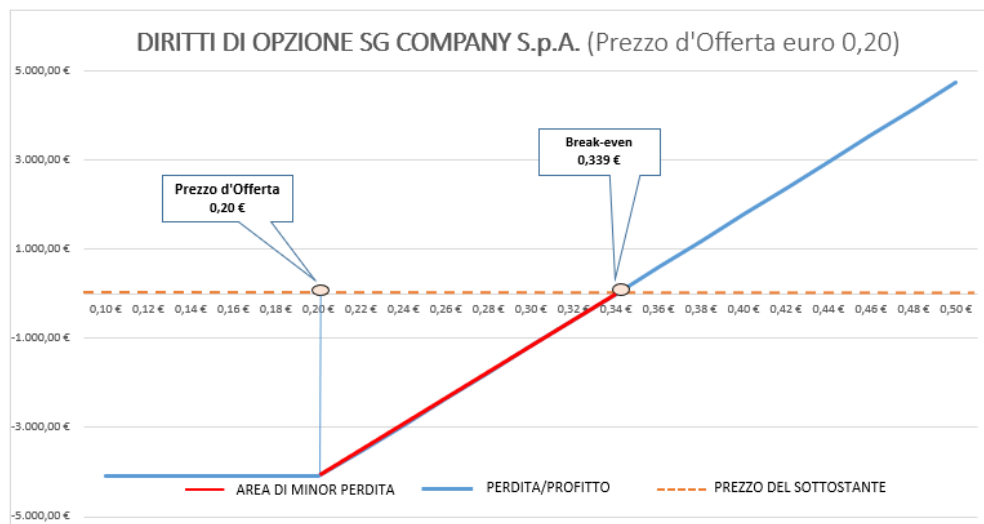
DIRITTI DI OPZIONE SG COMPANY S.p.A. (Prezzo d'Offerta euro 0,20)

5.000,00 €
3.000,00 €
1.000,00 €
-1.000,00 €
-3.000,00 €
-5.000,00 €

0,10 € 0,12 € 0,14 € 0,16 € 0,18 € 0,20 € 0,22 € 0,24 € 0,26 € 0,28 € 0,30 € 0,32 € 0,34 € 0,36 € 0,38 € 0,40 € 0,42 € 0,44 € 0,46 € 0,48 € 0,50 €

Prezzo d'Offerta
0,20 €

Break-even
0,339 €

AREA DI MINOR PERDITA
PERDITA/PROFITTO
PREZZO DEL SOTTOSTANTE